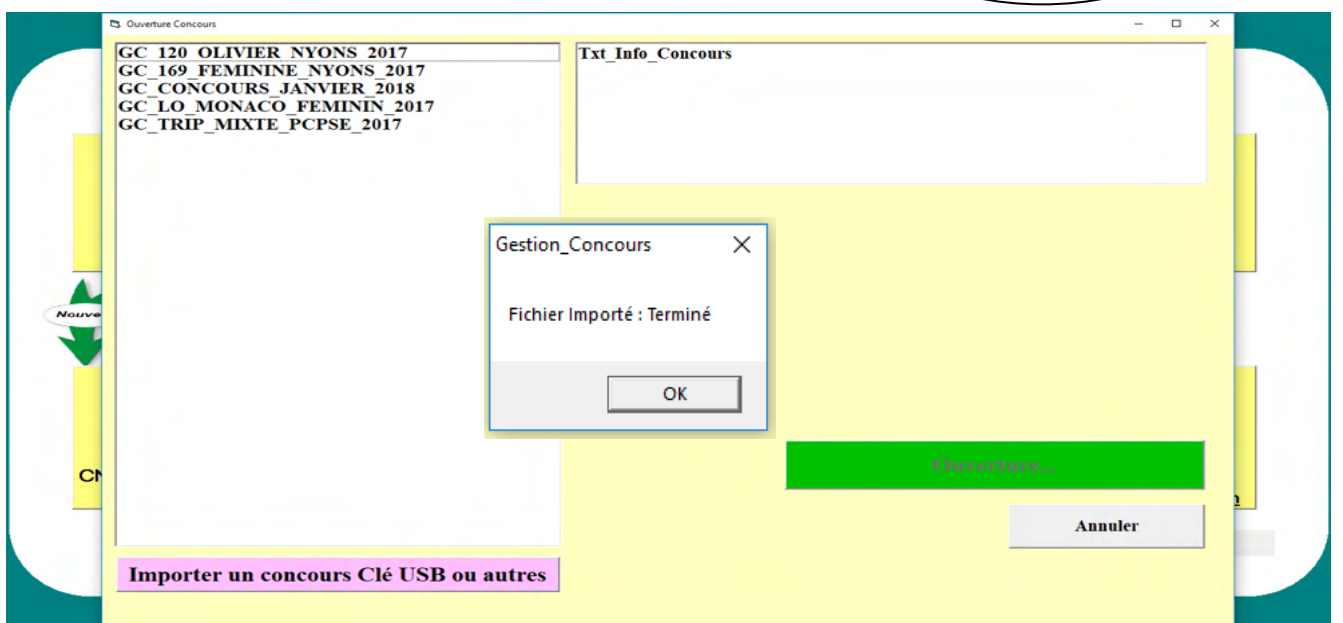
Ouverture Concours

GC_120_OLIVIER_NYONS_2017
GC_169_FEMININE_NYONS_2017
GC_CONCOURS_JANVIER_2018
GC_LO_MONACO_FEMININ_2017
GC_TRIP_MIXTE_PCPSE_2017

Txt_Info_Concours

Nouve

CN

Gestion_Concours

Fichier Importé : Terminé

OK

Ouverture...

Annuler

Importer un concours Clé USB ou autres